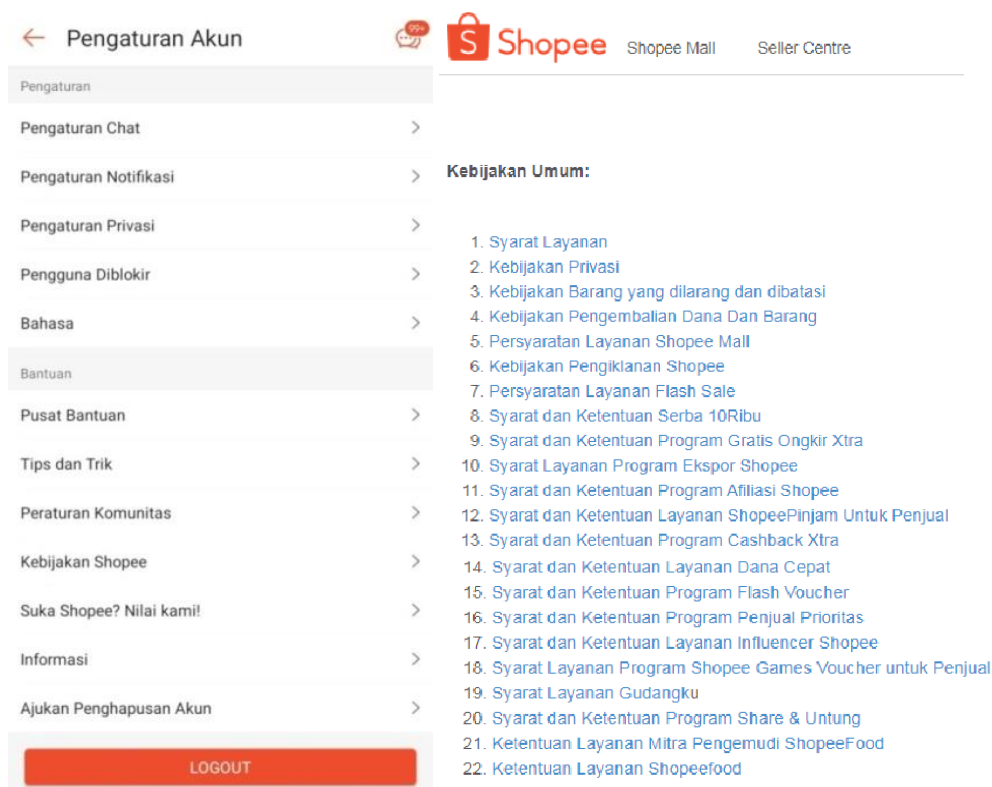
Pengaturan Akun

99+

Pengaturan

Pengaturan Chat

Pengaturan Notifikasi

Pengaturan Privasi

Pengguna Diblokir

Bahasa

Bantuan

Pusat Bantuan

Tips dan Trik

Peraturan Komunitas

Kebijakan Shopee

Suka Shopee? Nilai kami!

Informasi

Ajukan Penghapusan Akun

LOGOUT

Shopee Shopee Mall Seller Centre

Kebijakan Umum:

1. Syarat Layanan
2. Kebijakan Privasi
3. Kebijakan Barang yang dilarang dan dibatasi
4. Kebijakan Pengembalian Dana Dan Barang
5. Persyaratan Layanan Shopee Mall
6. Kebijakan Pengiklanan Shopee
7. Persyaratan Layanan Flash Sale
8. Syarat dan Ketentuan Serba 10Ribu
9. Syarat dan Ketentuan Program Gratis Ongkir Xtra
10. Syarat Layanan Program Ekspor Shopee
11. Syarat dan Ketentuan Program Afiliasi Shopee
12. Syarat dan Ketentuan Layanan ShopeePinjam Untuk Penjual
13. Syarat dan Ketentuan Program Cashback Xtra
14. Syarat dan Ketentuan Layanan Dana Cepat
15. Syarat dan Ketentuan Program Flash Voucher
16. Syarat dan Ketentuan Program Penjual Prioritas
17. Syarat dan Ketentuan Layanan Influencer Shopee
18. Syarat Layanan Program Shopee Games Voucher untuk Penjual
19. Syarat Layanan Gudangku
20. Syarat dan Ketentuan Program Share & Untung
21. Ketentuan Layanan Mitra Pengemudi ShopeeFood
22. Ketentuan Layanan Shopeefood